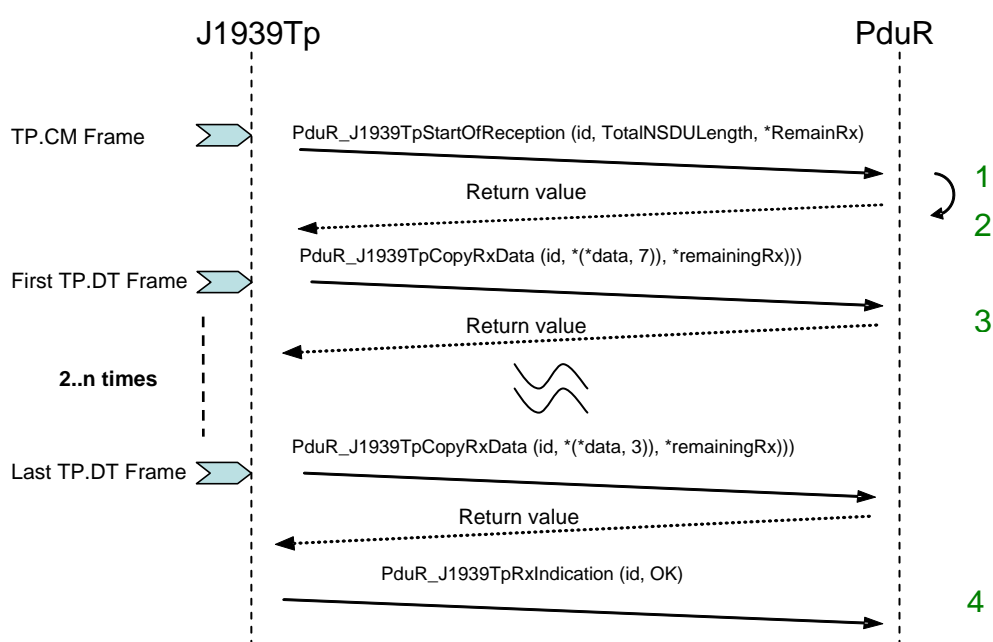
J1939Tp

PduR

TP.CM Frame

PduR_J1939TpStartOfReception (id, TotalNSDULength, *RemainRx)

1

Return value

2

First TP.DT Frame

PduR_J1939TpCopyRxData (id, *(*data, 7)), *remainingRx)))

Return value

3

2..n times

Last TP.DT Frame

PduR_J1939TpCopyRxData (id, *(*data, 3)), *remainingRx)))

Return value

PduR_J1939TpRxIndication (id, OK)

4